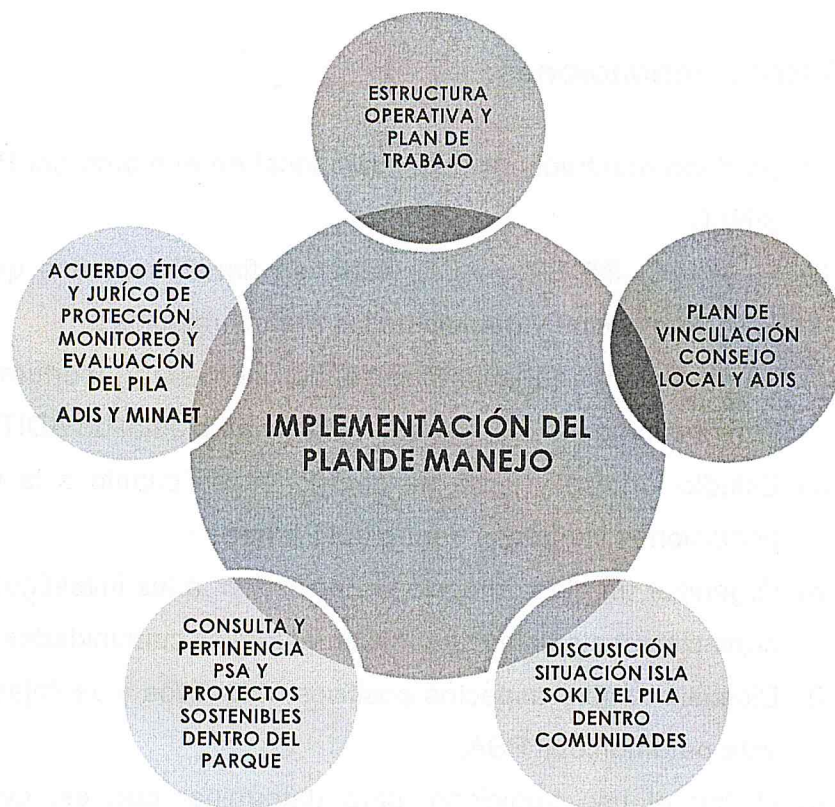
ESTRUCTURA OPERATIVA Y PLAN DE TRABAJO

ACUERDO ÉTICO Y JURÍCO DE PROTECCIÓN, MONITOREO Y EVALUACIÓN DEL PILA
ADIS Y MINAET

PLAN DE VINCULACIÓN CONSEJO LOCAL Y ADIS

IMPLEMENTACIÓN DEL PLANDE MANEJO

CONSULTA Y PERTINENCIA PSA Y PROYECTOS SOSTENIBLES DENTRO DEL PARQUE

DISCUSICIÓN SITUACIÓN ISLA SOKI Y EL PILA DENTRO COMUNIDADES